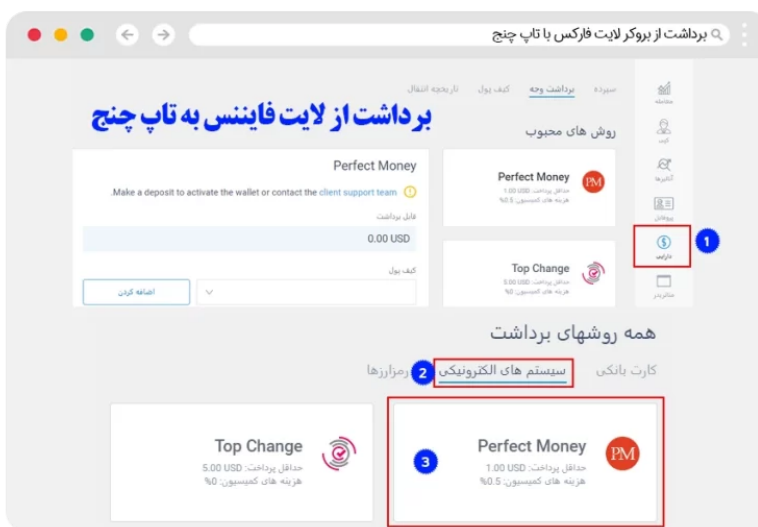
برداشت از بروکر لایت فارکس با تاپ چنج

برداشت از لایت فایننس به تاپ چنج

سپرده برداشت وجه کیف پول تاریخچه انتقال

معامله
کپی
آنالیزها
پروفایل
دارایی
مانیتورینگ

روش های محبوب

Perfect Money
حداقل پرداخت: 1.00 USD
هزینه های کمیسیون: 0.5%

Top Change
حداقل پرداخت: 5.00 USD
هزینه های کمیسیون: 0%

Perfect Money
Make a deposit to activate the wallet or contact the client support team.
قابل برداشت
0.00 USD
کیف پول
اضافه کردن

1

همه روشهای برداشت

کارت بانکی سیستم های الکترونیکی رمزارزها

2

Perfect Money
حداقل پرداخت: 1.00 USD
هزینه های کمیسیون: 0.5%

3

Top Change
حداقل پرداخت: 5.00 USD
هزینه های کمیسیون: 0%